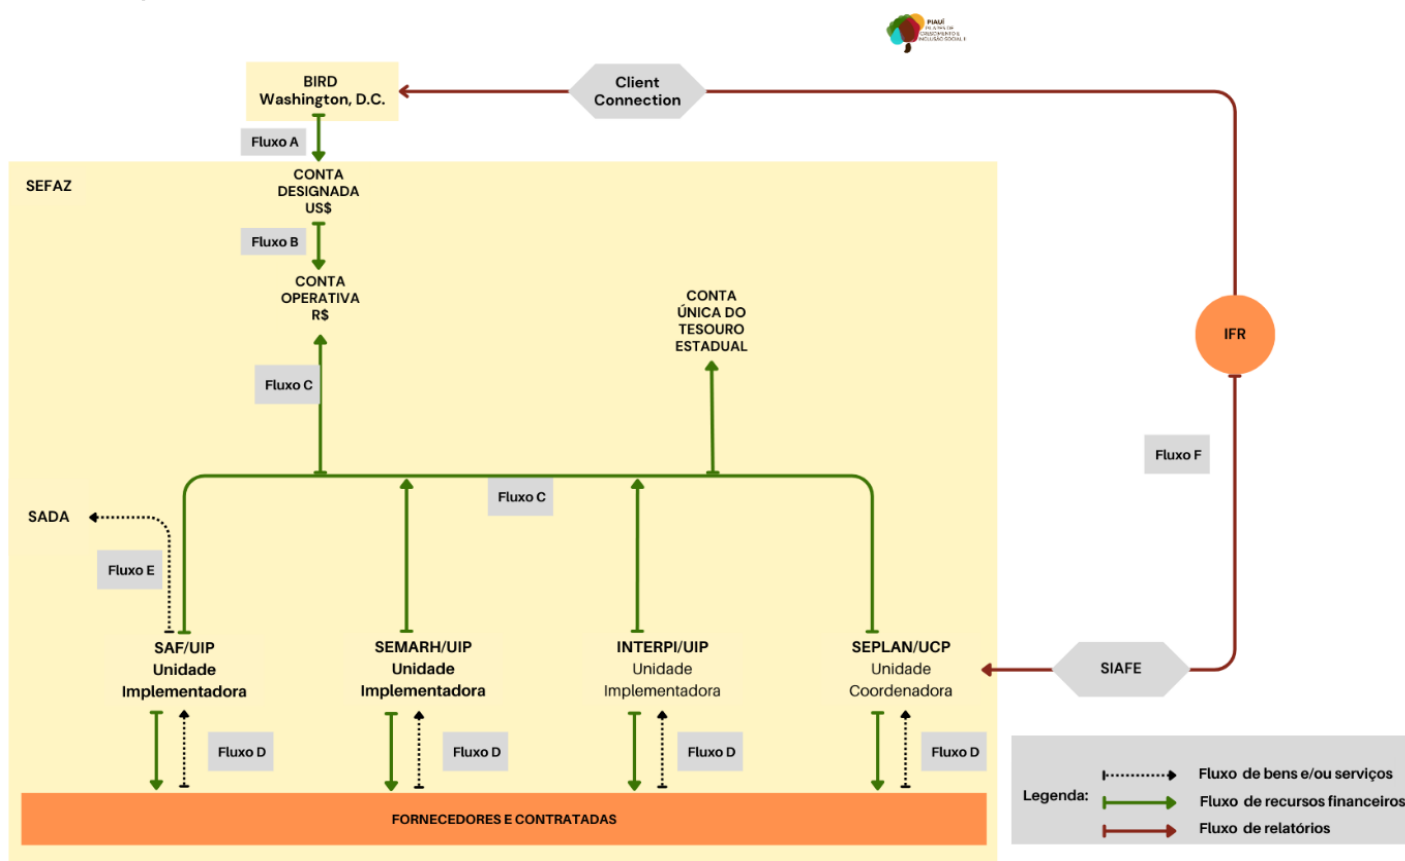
PIAUÍ
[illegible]

BIRD
Washington, D.C.

Client Connection

Fluxo A

SEFAZ

CONTA DESIGNADA US$

Fluxo B

CONTA OPERATIVA R$

CONTA ÚNICA DO TESOURO ESTADUAL

IFR

Fluxo C

Fluxo F

Fluxo C

SADA

Fluxo E

SAF/UIP
Unidade Implementadora

SEMARH/UIP
Unidade Implementadora

INTERPI/UIP
Unidade Implementadora

SEPLAN/UCP
Unidade Coordenadora

SIAFE

Fluxo D

Fluxo D

Fluxo D

Fluxo D

FORNECEDORES E CONTRATADAS

Legenda:
Fluxo de bens e/ou serviços
Fluxo de recursos financeiros
Fluxo de relatórios